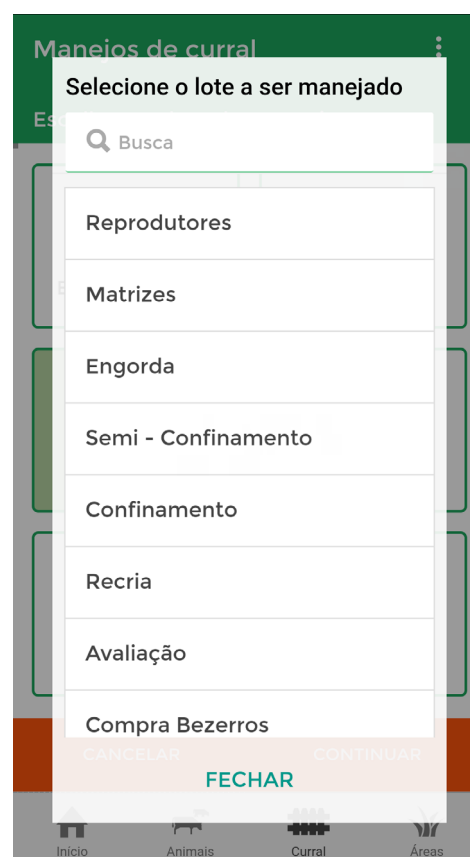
Manejos de curral

Selecione o lote a ser manejado

Busca

Reprodutores

Matrizes

Engorda

Semi - Confinamento

Confinamento

Recria

Avaliação

Compra Bezerros

CANCELAR

CONTINUAR

FECHAR

Início

Animais

Curral

Áreas